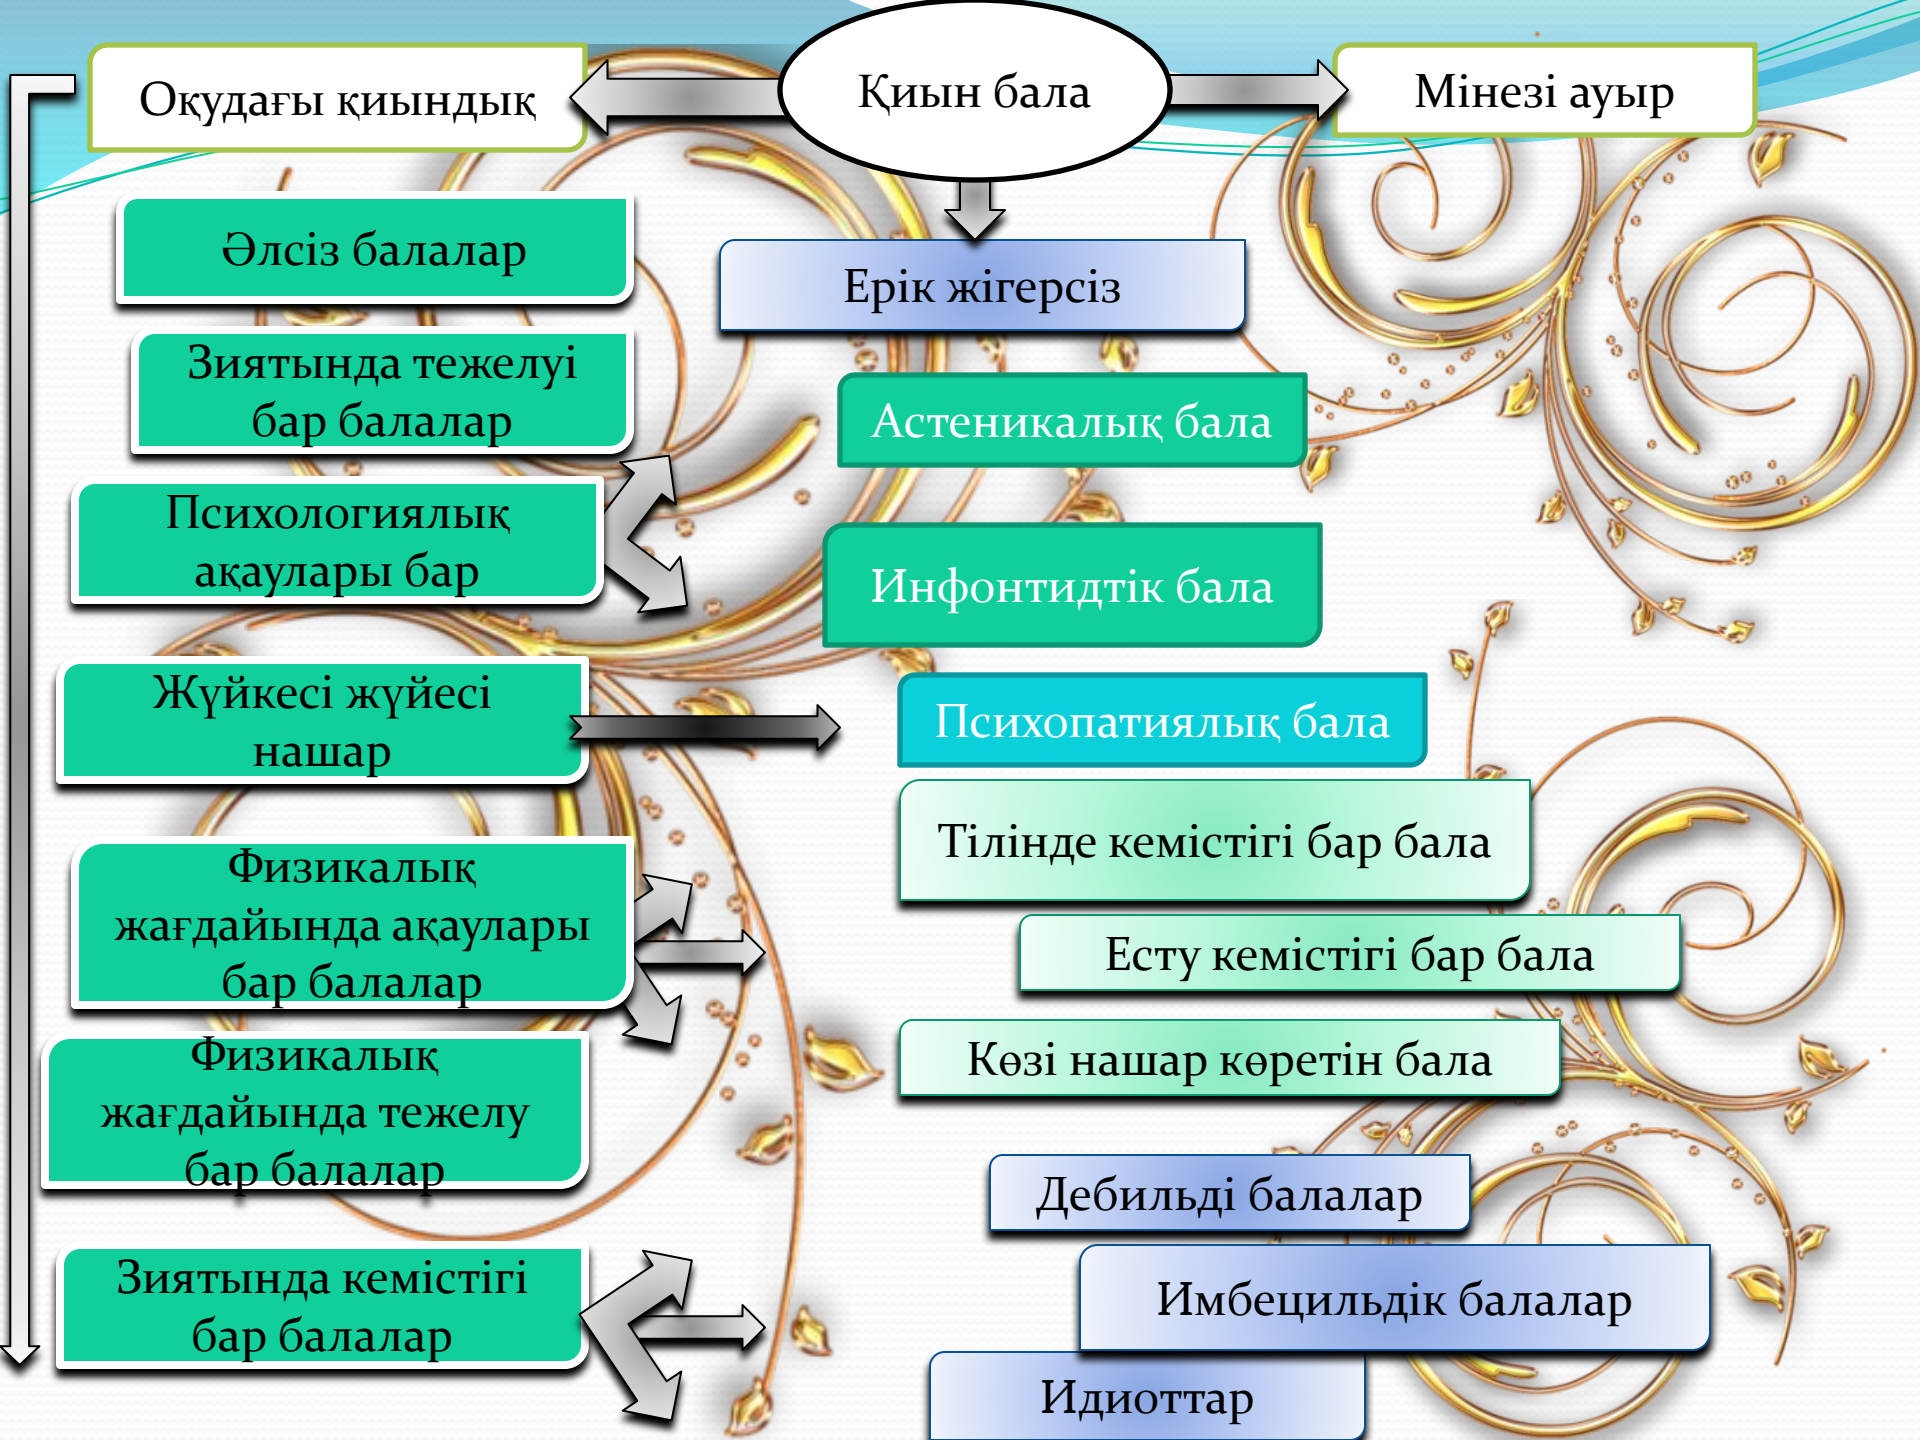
Оқудағы қиындық

Қиын бала

Мінезі ауыр

Әлсіз балалар

Ерік жігерсіз

Зиятында тежелуі бар балалар

Астеникалық бала

Психологиялық ақаулары бар

Инфонтидтік бала

Жүйкесі жүйесі нашар

Психопатиялық бала

Тілінде кемістігі бар бала

Физикалық жағдайында ақаулары бар балалар

Есту кемістігі бар бала

Көзі нашар көретін бала

Физикалық жағдайында тежелу бар балалар

Дебильді балалар

Зиятында кемістігі бар балалар

Имбецильдік балалар

Идиоттар